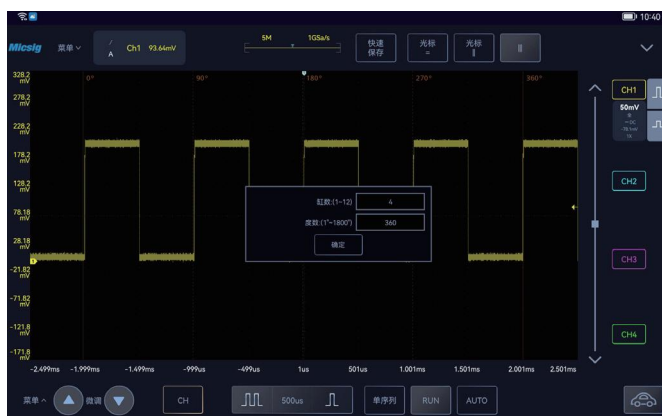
10:40

Micsig 菜单

A Ch1 93.64mV

5M 1GSa/s

快速保存

光标 =

光标 ‖

‖

328.2 mV
278.2 mV
228.2 mV
178.2 mV
128.2 mV
78.18 mV
28.18 mV
-21.82 mV
-71.82 mV
-121.8 mV
-171.8 mV

0° 90° 180° 270° 360°

缸数:(1~12) 4
度数:(1°~1800°) 360
确定

CH1
50mV
B
DC
78.1mV
1X

CH2

CH3

CH4

-2.499ms -1.999ms -1.499ms -999us -499us 1us 501us 1.001ms 1.501ms 2.001ms 2.501ms

菜单 微调

CH

500us

单序列 RUN AUTO